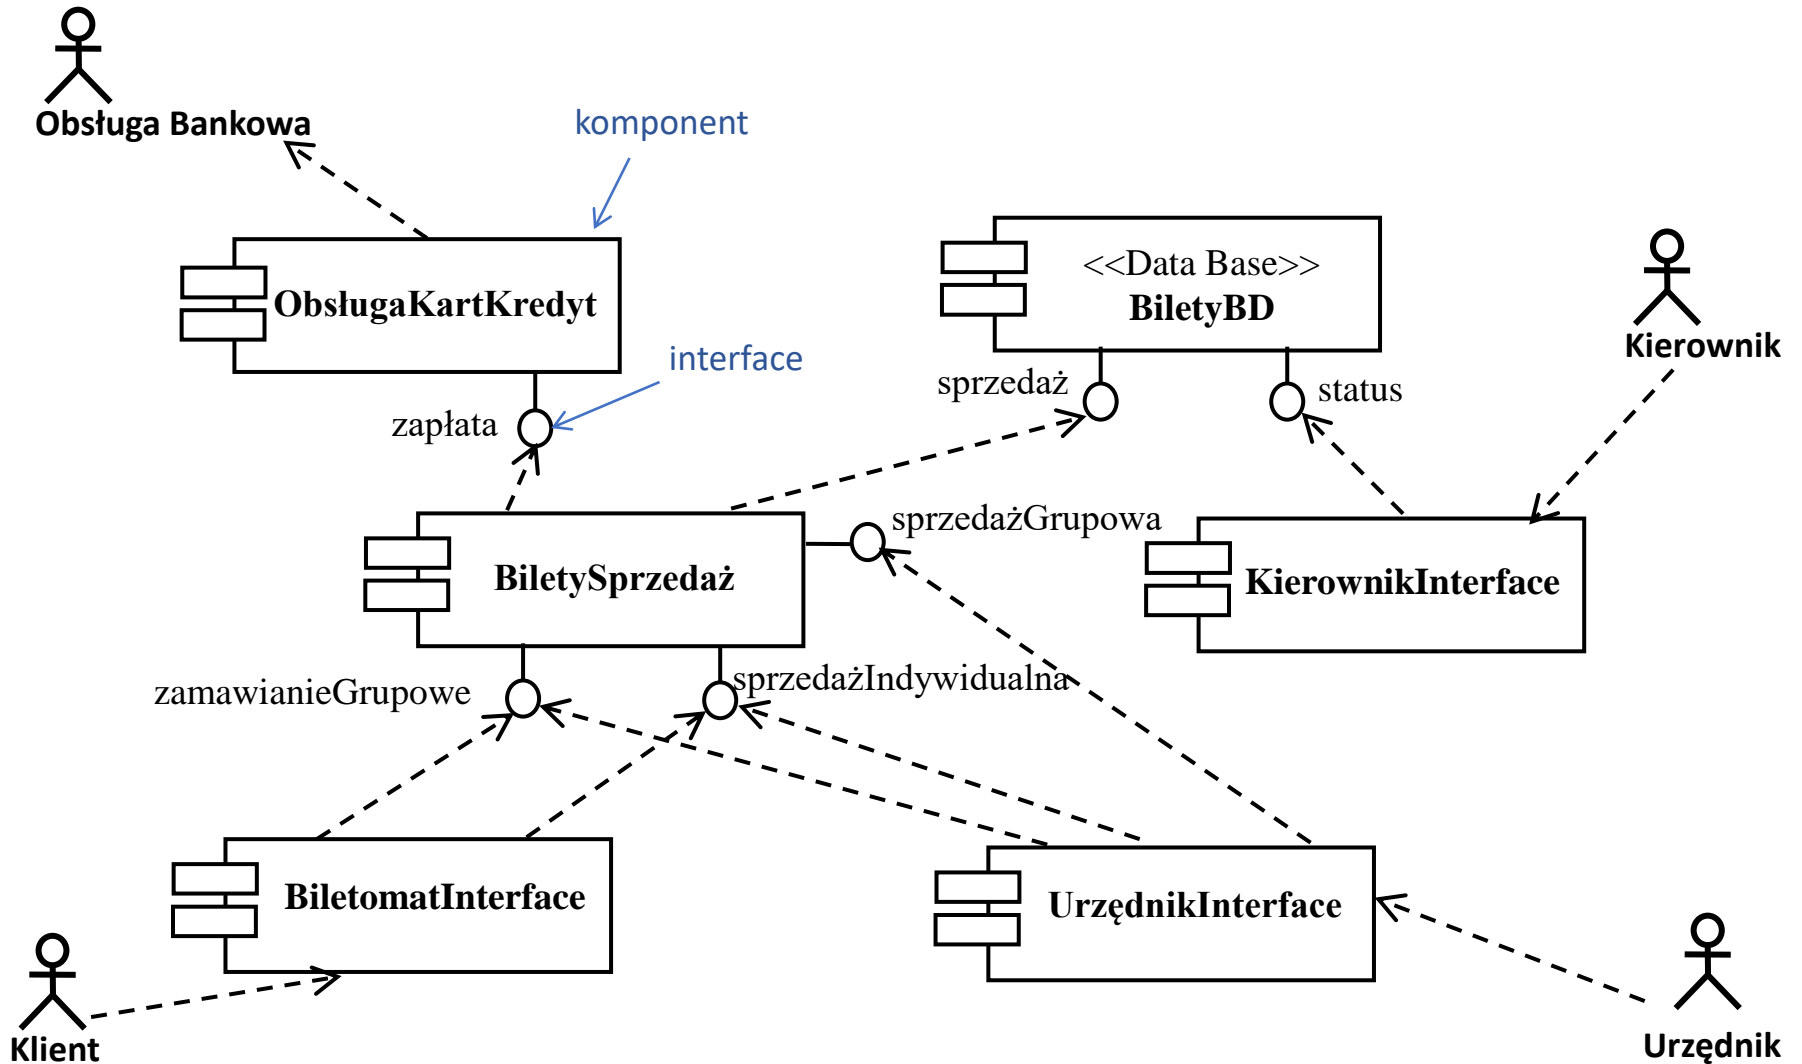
Obsługa Bankowa

komponent

ObsługaKartKredyt

interface

zapłata

<<Data Base>>
BiletyBD

sprzedaż

status

Kierownik

BiletySprzedaż

sprzedażGrupowa

KierownikInterface

zamawianieGrupowe

sprzedażIndywidualna

BiletomatInterface

UrzędnikInterface

Klient

Urzędnik